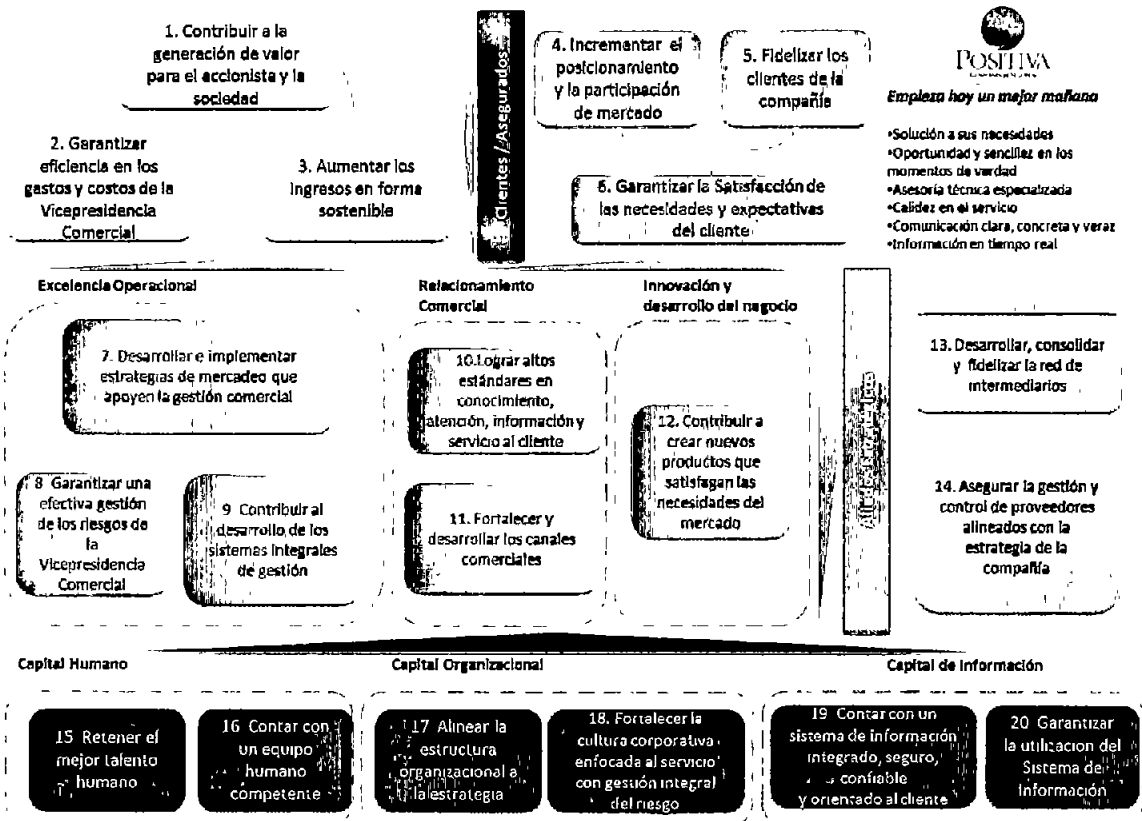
1. Contribuir a la generación de valor para el accionista y la sociedad

2. Garantizar eficiencia en los gastos y costos de la Vicepresidencia Comercial

3. Aumentar los ingresos en forma sostenible

Clientes / Asegurados

4. Incrementar el posicionamiento y la participación de mercado

5. Fidelizar los clientes de la compañía

6. Garantizar la Satisfacción de las necesidades y expectativas del cliente

POSITIVA

Empieza hoy un mejor mañana

•Solución a sus necesidades
•Oportunidad y sencillez en los momentos de verdad
•Asesoría técnica especializada
•Calidez en el servicio
•Comunicación clara, concreta y veraz
•Información en tiempo real

Excelencia Operacional

Relacionamiento Comercial

Innovación y desarrollo del negocio

7. Desarrollar e implementar estrategias de mercadeo que apoyen la gestión comercial

8. Garantizar una efectiva gestión de los riesgos de la Vicepresidencia Comercial

9. Contribuir al desarrollo de los sistemas integrales de gestión

10. Lograr altos estándares en conocimiento, atención, información y servicio al cliente

11. Fortalecer y desarrollar los canales comerciales

12. Contribuir a crear nuevos productos que satisfagan las necesidades del mercado

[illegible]

13. Desarrollar, consolidar y fidelizar la red de intermediarios

14. Asegurar la gestión y control de proveedores alineados con la estrategia de la compañía

Capital Humano

Capital Organizacional

Capital de Información

15 Retener el mejor talento humano

16 Contar con un equipo humano competente

17 Alinear la estructura organizacional a la estrategia

18. Fortalecer la cultura corporativa enfocada al servicio con gestión integral del riesgo

19 Contar con un sistema de información integrado, seguro, confiable y orientado al cliente

20 Garantizar la utilizacion del Sistema de Información